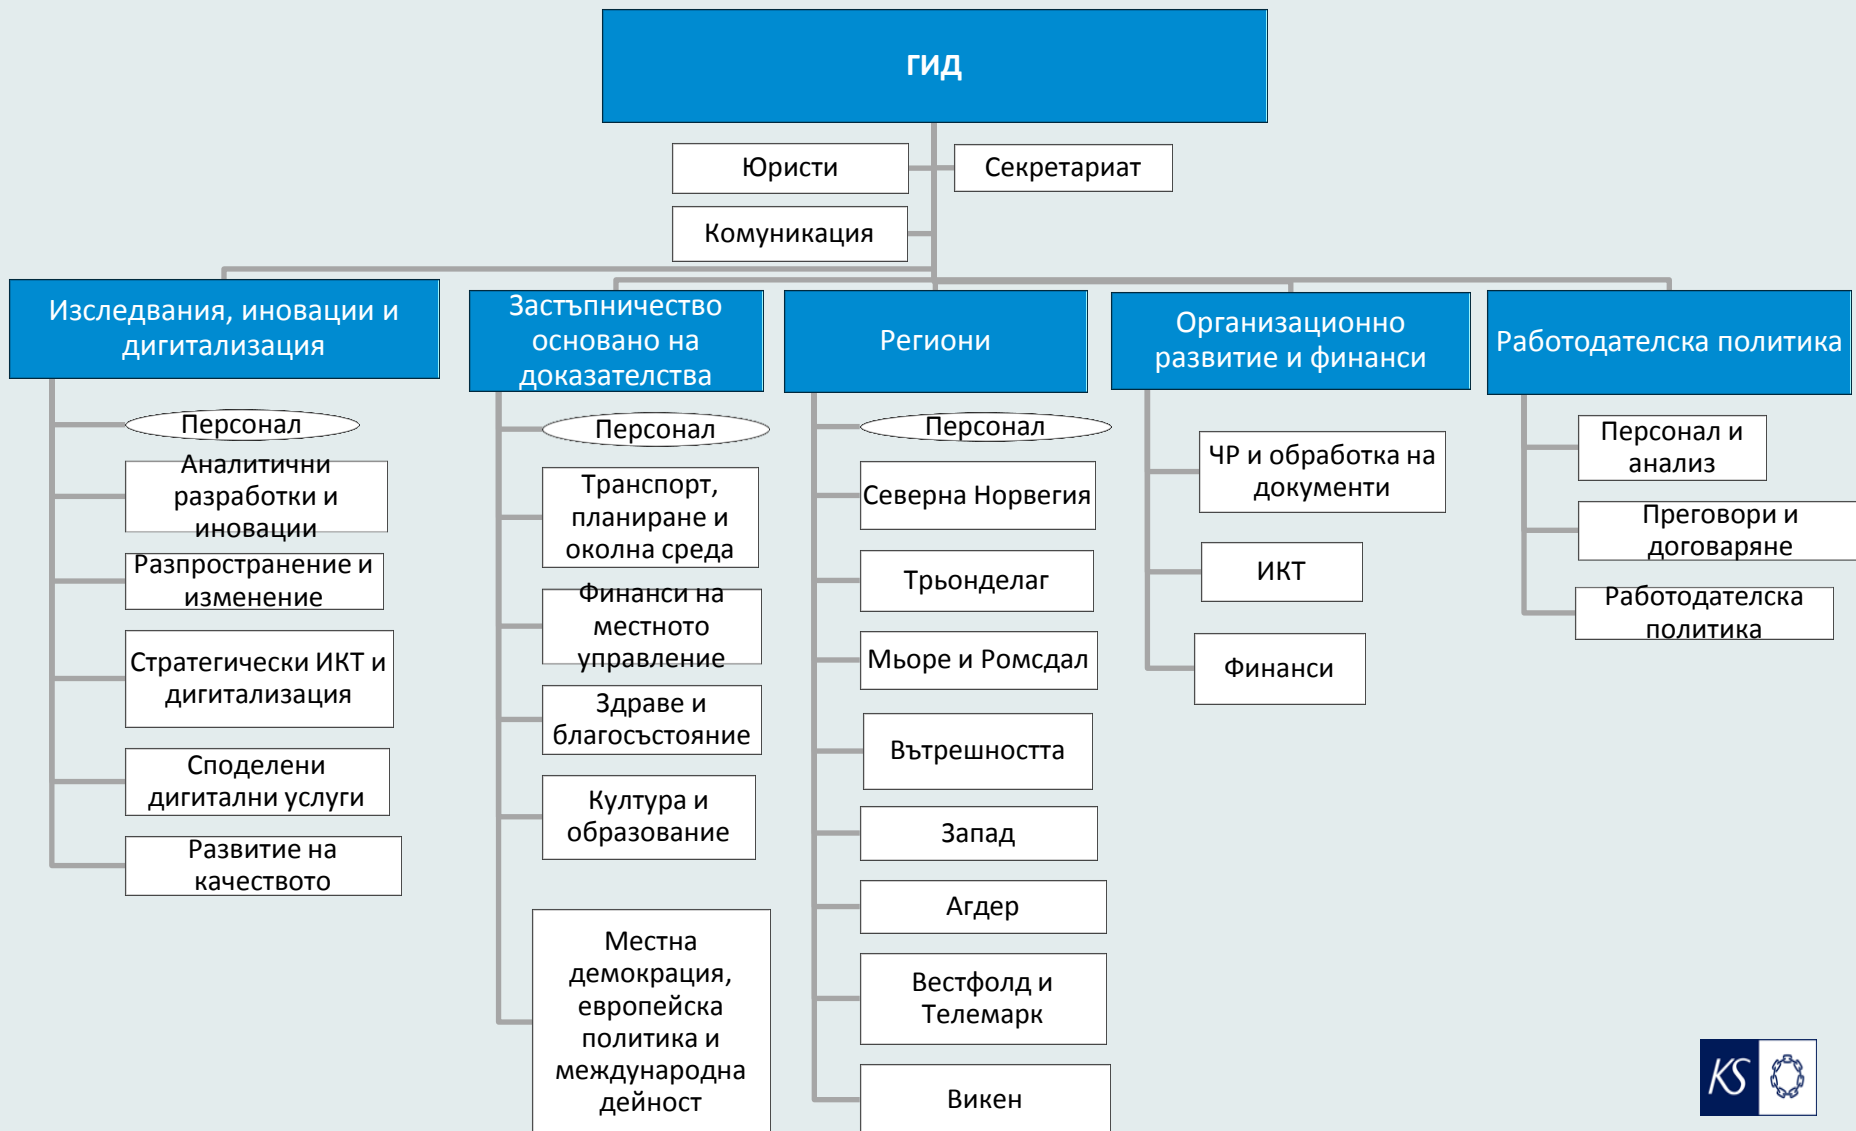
ГИД

Юристи

Секретариат

Комуникация

Изследвания, иновации и дигитализация

Персонал

Аналитични разработки и иновации

Разпространение и изменение

Стратегически ИКТ и дигитализация

Споделени дигитални услуги

Развитие на качеството

Застъпничество основано на доказателства

Персонал

Транспорт, планиране и околна среда

Финанси на местното управление

Здраве и благосъстояние

Култура и образование

Местна демокрация, европейска политика и международна дейност

Региони

Персонал

Северна Норвегия

Трьонделаг

Мьоре и Ромсдал

Вътрешността

Запад

Агдер

Вестфолд и Телемарк

Викен

Организационно развитие и финанси

ЧР и обработка на документи

ИКТ

Финанси

Работодателска политика

Персонал и анализ

Преговори и договаряне

Работодателска политика

KS